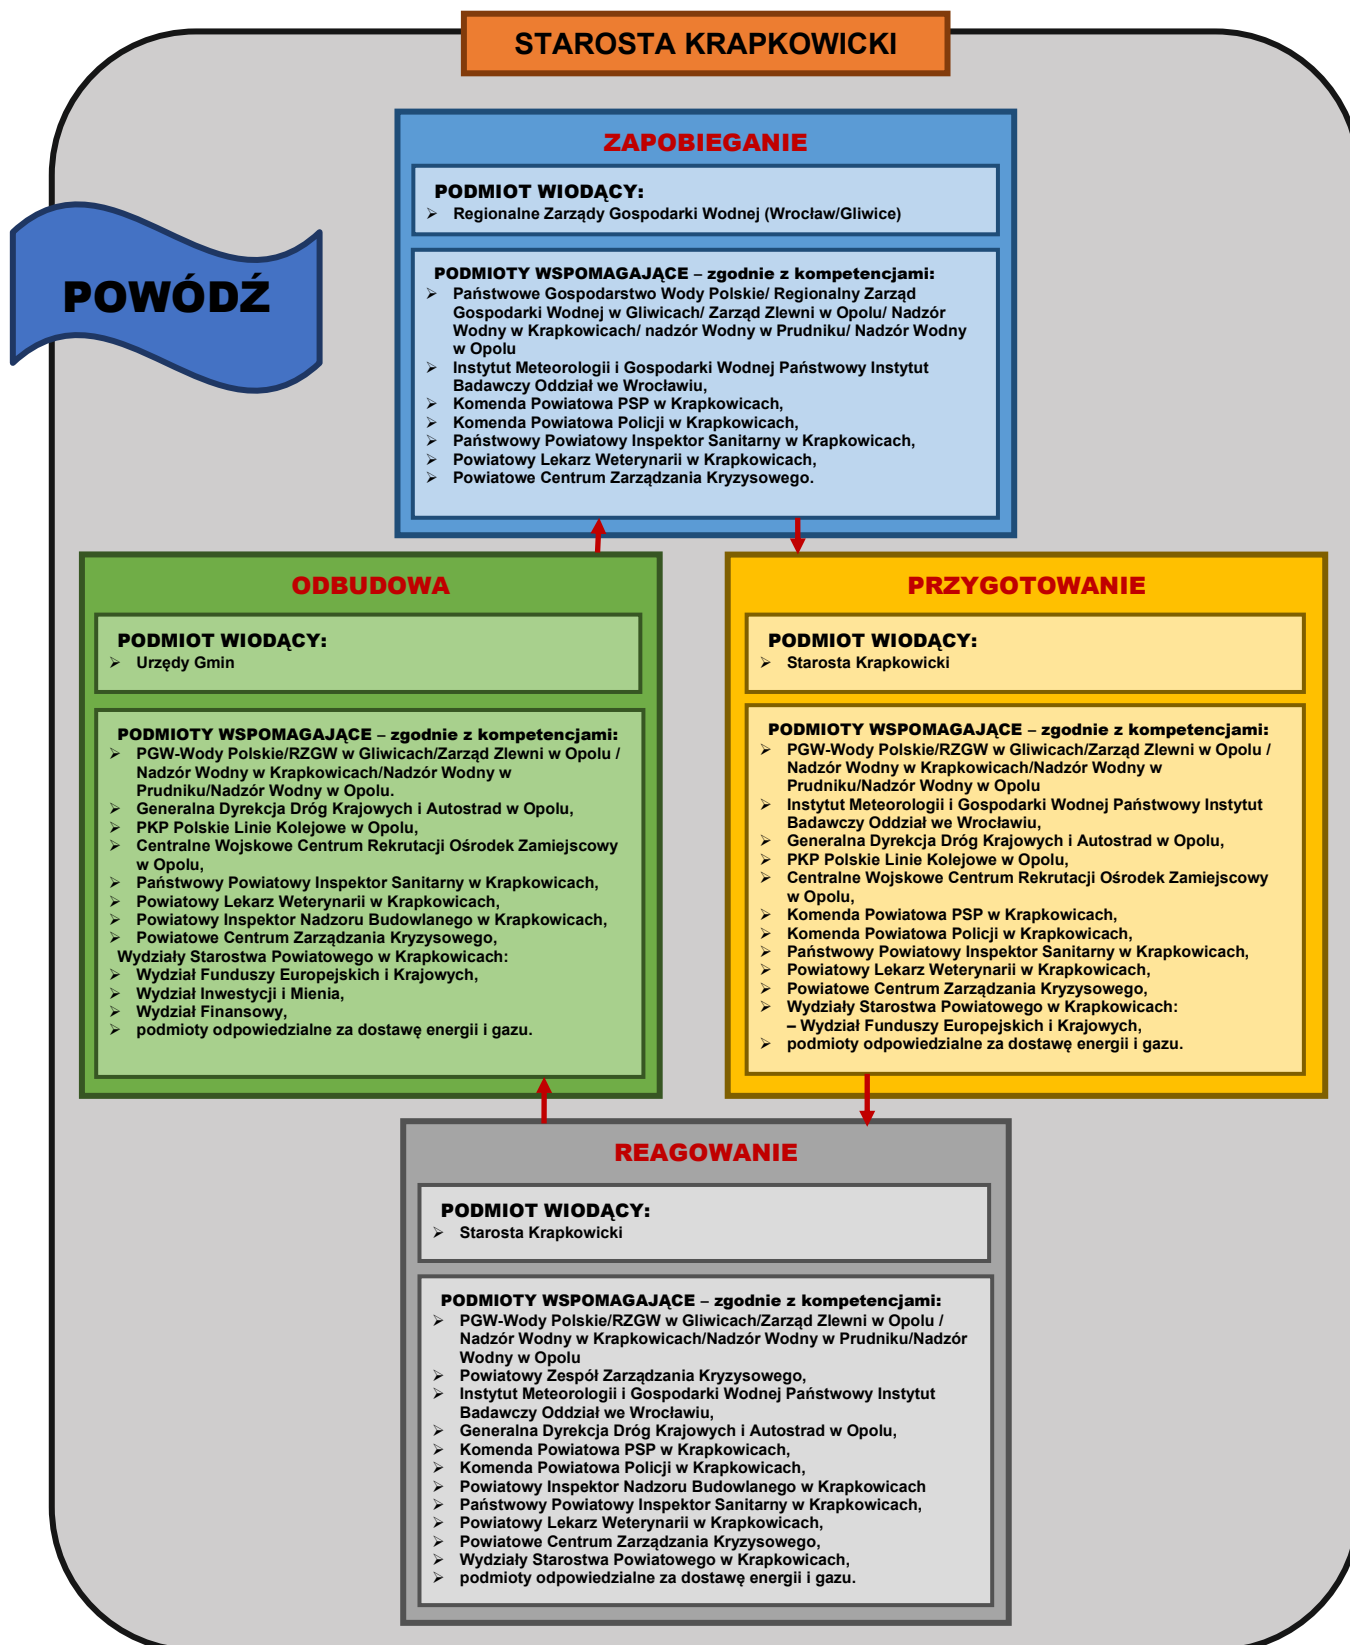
STAROSTA KRAPKOWICKI

POWÓDŹ

ZAPOBIEGANIE

PODMIOT WIODĄCY:
➢ Regionalne Zarządy Gospodarki Wodnej (Wrocław/Gliwice)

PODMIOTY WSPOMAGAJĄCE – zgodnie z kompetencjami:
➢ Państwowe Gospodarstwo Wody Polskie/ Regionalny Zarząd Gospodarki Wodnej w Gliwicach/ Zarząd Zlewni w Opolu/ Nadzór Wodny w Krapkowicach/ nadzór Wodny w Prudniku/ Nadzór Wodny w Opolu
➢ Instytut Meteorologii i Gospodarki Wodnej Państwowy Instytut Badawczy Oddział we Wrocławiu,
➢ Komenda Powiatowa PSP w Krapkowicach,
➢ Komenda Powiatowa Policji w Krapkowicach,
➢ Państwowy Powiatowy Inspektor Sanitarny w Krapkowicach,
➢ Powiatowy Lekarz Weterynarii w Krapkowicach,
➢ Powiatowe Centrum Zarządzania Kryzysowego.

ODBUDOWA

PODMIOT WIODĄCY:
➢ Urzędy Gmin

PODMIOTY WSPOMAGAJĄCE – zgodnie z kompetencjami:
➢ PGW-Wody Polskie/RZGW w Gliwicach/Zarząd Zlewni w Opolu / Nadzór Wodny w Krapkowicach/Nadzór Wodny w Prudniku/Nadzór Wodny w Opolu.
➢ Generalna Dyrekcja Dróg Krajowych i Autostrad w Opolu,
➢ PKP Polskie Linie Kolejowe w Opolu,
➢ Centralne Wojskowe Centrum Rekrutacji Ośrodek Zamiejscowy w Opolu,
➢ Państwowy Powiatowy Inspektor Sanitarny w Krapkowicach,
➢ Powiatowy Lekarz Weterynarii w Krapkowicach,
➢ Powiatowy Inspektor Nadzoru Budowlanego w Krapkowicach,
➢ Powiatowe Centrum Zarządzania Kryzysowego,
Wydziały Starostwa Powiatowego w Krapkowicach:
➢ Wydział Funduszy Europejskich i Krajowych,
➢ Wydział Inwestycji i Mienia,
➢ Wydział Finansowy,
➢ podmioty odpowiedzialne za dostawę energii i gazu.

PRZYGOTOWANIE

PODMIOT WIODĄCY:
➢ Starosta Krapkowicki

PODMIOTY WSPOMAGAJĄCE – zgodnie z kompetencjami:
➢ PGW-Wody Polskie/RZGW w Gliwicach/Zarząd Zlewni w Opolu / Nadzór Wodny w Krapkowicach/Nadzór Wodny w Prudniku/Nadzór Wodny w Opolu
➢ Instytut Meteorologii i Gospodarki Wodnej Państwowy Instytut Badawczy Oddział we Wrocławiu,
➢ Generalna Dyrekcja Dróg Krajowych i Autostrad w Opolu,
➢ PKP Polskie Linie Kolejowe w Opolu,
➢ Centralne Wojskowe Centrum Rekrutacji Ośrodek Zamiejscowy w Opolu,
➢ Komenda Powiatowa PSP w Krapkowicach,
➢ Komenda Powiatowa Policji w Krapkowicach,
➢ Państwowy Powiatowy Inspektor Sanitarny w Krapkowicach,
➢ Powiatowy Lekarz Weterynarii w Krapkowicach,
➢ Powiatowe Centrum Zarządzania Kryzysowego,
➢ Wydziały Starostwa Powiatowego w Krapkowicach:
– Wydział Funduszy Europejskich i Krajowych,
➢ podmioty odpowiedzialne za dostawę energii i gazu.

REAGOWANIE

PODMIOT WIODĄCY:
➢ Starosta Krapkowicki

PODMIOTY WSPOMAGAJĄCE – zgodnie z kompetencjami:
➢ PGW-Wody Polskie/RZGW w Gliwicach/Zarząd Zlewni w Opolu / Nadzór Wodny w Krapkowicach/Nadzór Wodny w Prudniku/Nadzór Wodny w Opolu
➢ Powiatowy Zespół Zarządzania Kryzysowego,
➢ Instytut Meteorologii i Gospodarki Wodnej Państwowy Instytut Badawczy Oddział we Wrocławiu,
➢ Generalna Dyrekcja Dróg Krajowych i Autostrad w Opolu,
➢ Komenda Powiatowa PSP w Krapkowicach,
➢ Komenda Powiatowa Policji w Krapkowicach,
➢ Powiatowy Inspektor Nadzoru Budowlanego w Krapkowicach
➢ Państwowy Powiatowy Inspektor Sanitarny w Krapkowicach,
➢ Powiatowy Lekarz Weterynarii w Krapkowicach,
➢ Powiatowe Centrum Zarządzania Kryzysowego,
➢ Wydziały Starostwa Powiatowego w Krapkowicach,
➢ podmioty odpowiedzialne za dostawę energii i gazu.